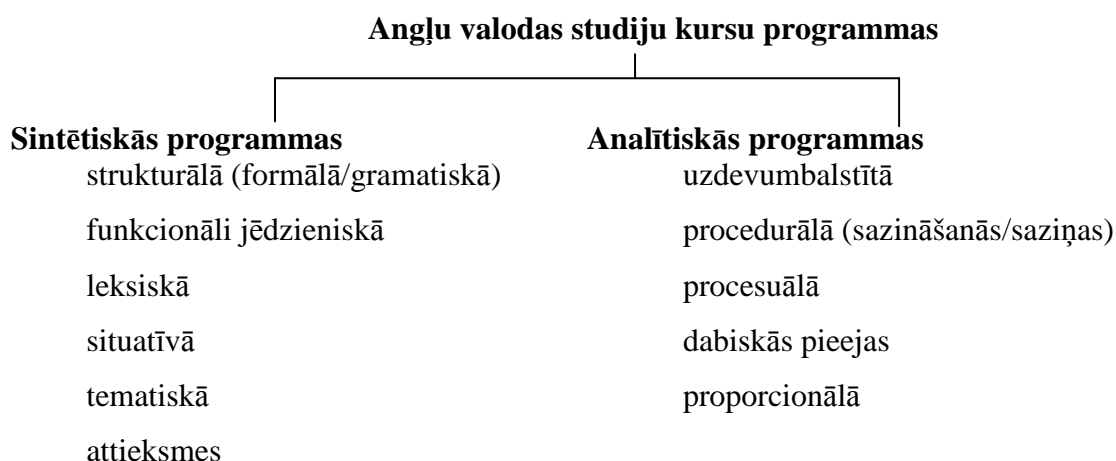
Angļu valodas studiju kursu programmas

Sintētiskās programmas
strukturālā (formālā/gramatiskā)
funkcionāli jēdzieniskā
leksiskā
situatīvā
tematiskā
attieksmes

Analītiskās programmas
uzdevumbalstītā
procedurālā (sazināšanās/saziņas)
procesuālā
dabiskās pieejas
proporcionālā